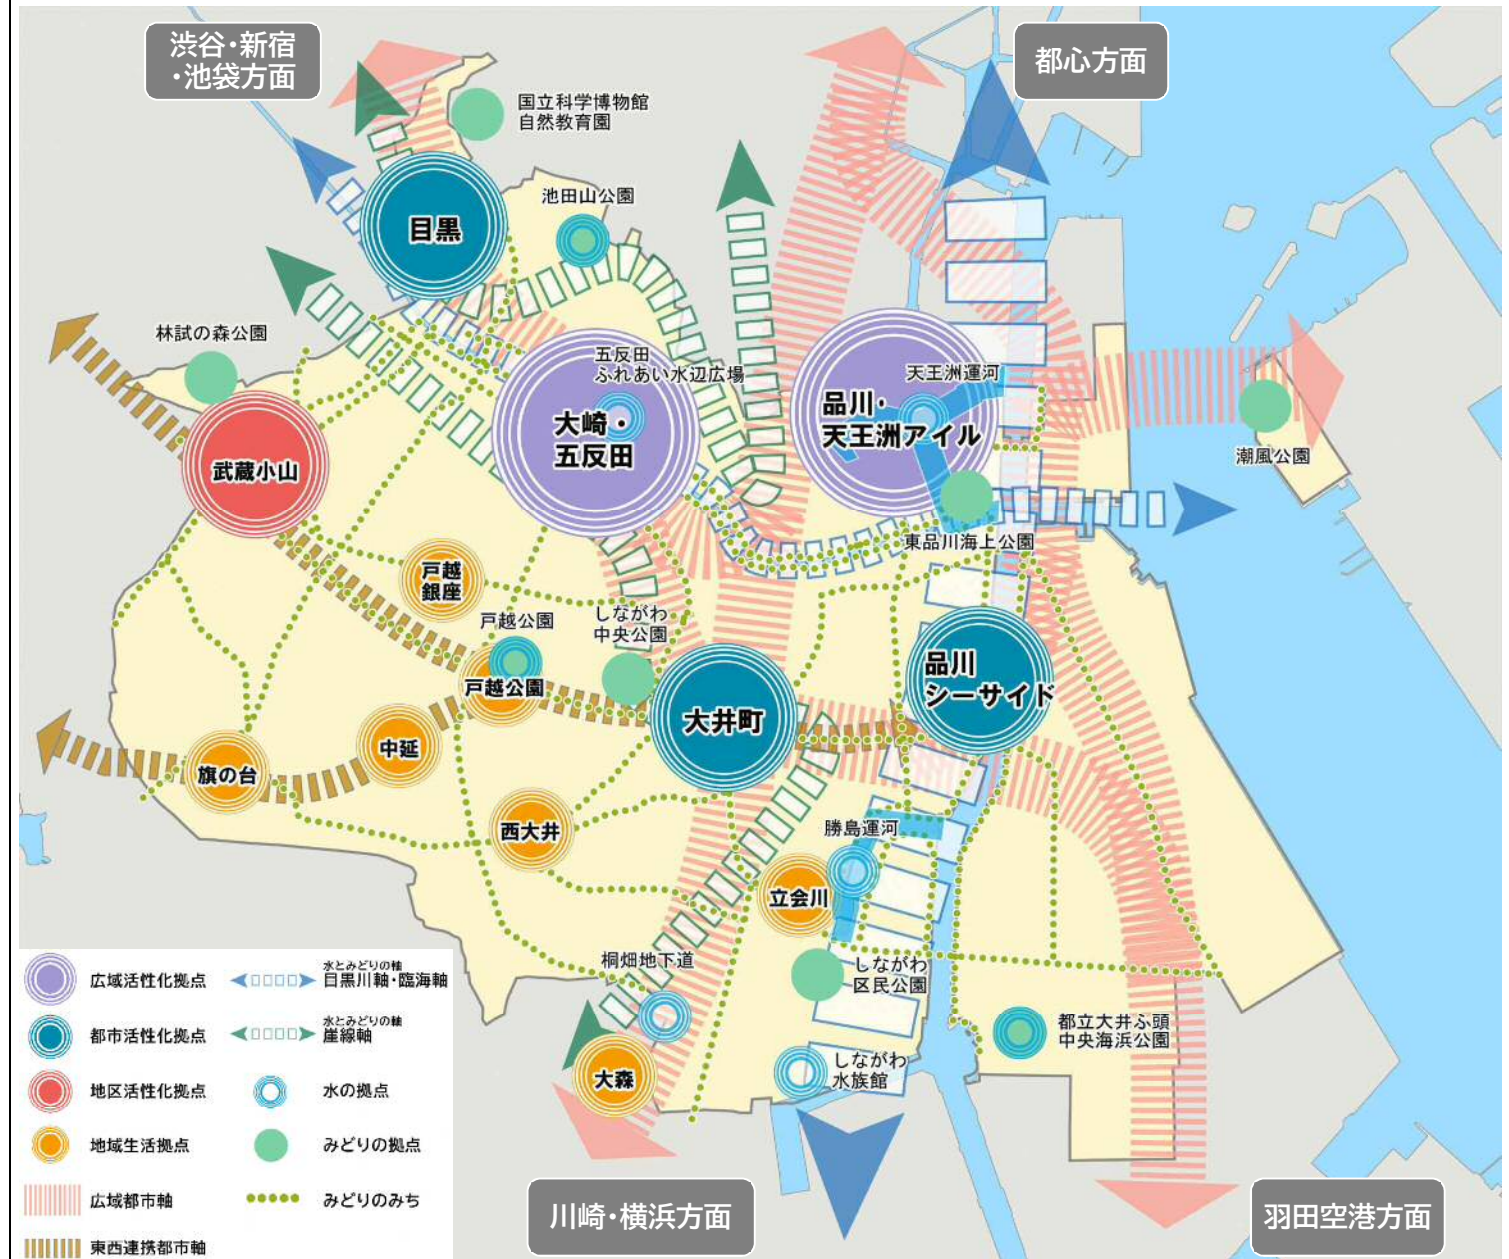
渋谷・新宿・池袋方面

都心方面

国立科学博物館
自然教育園

池田山公園

目黒

林試の森公園

五反田
ふれあい水辺広場

大崎・
五反田

天王洲運河

品川・
天王洲アイル

潮風公園

武蔵小山

東品川海上公園

戸越
銀座

戸越公園

しながわ
中央公園

戸越公園

大井町

品川
シーサイド

中延

旗の台

西大井

勝島運河

立会川

桐畑地下道

しながわ
区民公園

都立大井ふ頭
中央海浜公園

大森

しながわ
水族館

広域活性化拠点

水とみどりの軸
目黒川軸・臨海軸

都市活性化拠点

水とみどりの軸
崖線軸

地区活性化拠点

水の拠点

地域生活拠点

みどりの拠点

広域都市軸

みどりのみち

東西連携都市軸

川崎・横浜方面

羽田空港方面